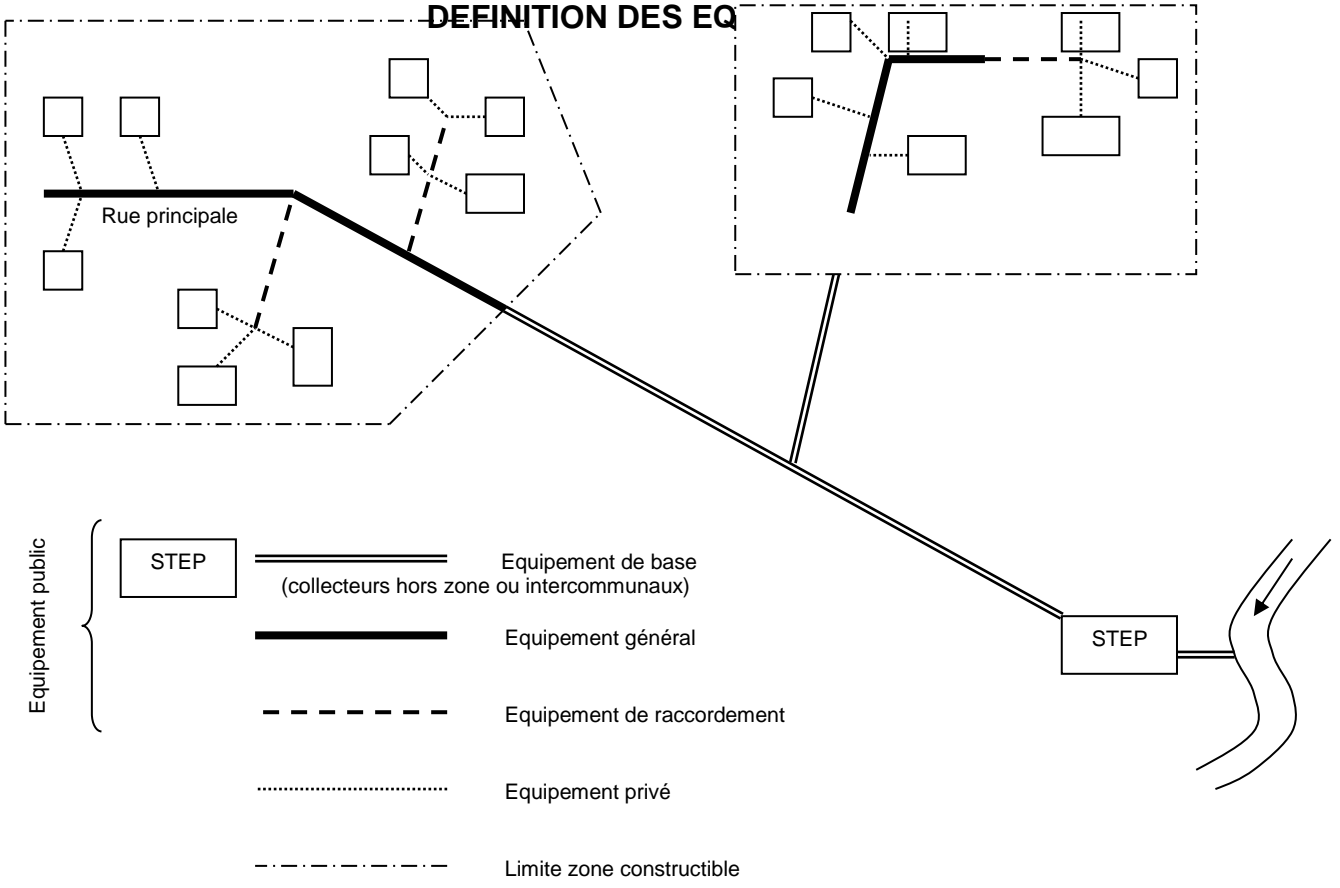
DEFINITION DES EQ

Rue principale

STEP

Equipement public

STEP

Equipement de base
(collecteurs hors zone ou intercommunaux)

Equipement général

Equipement de raccordement

Equipement privé

Limite zone constructible